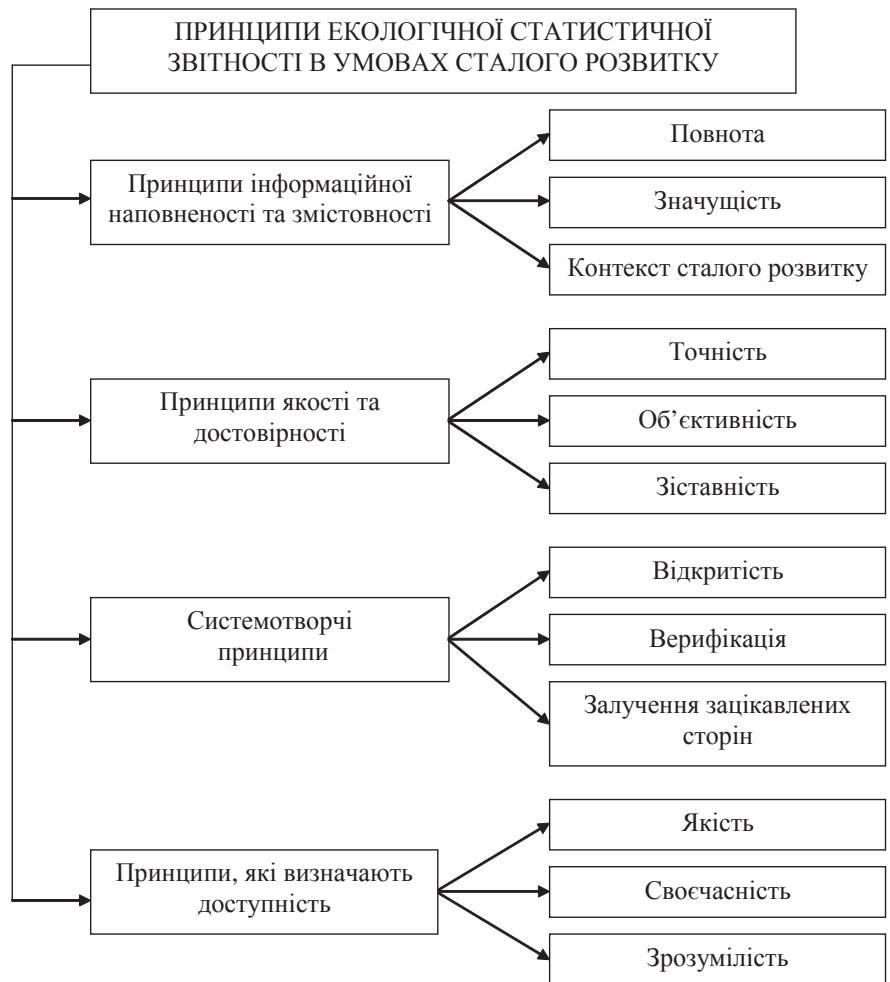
ПРИНЦИПИ ЕКОЛОГІЧНОЇ СТАТИСТИЧНОЇ ЗВІТНОСТІ В УМОВАХ СТАЛОГО РОЗВИТКУ

Принципи інформаційної наповненості та змістовності

Повнота

Значущість

Контекст сталого розвитку

Принципи якості та достовірності

Точність

Об’єктивність

Зіставність

Системотворчі принципи

Відкритість

Верифікація

Залучення зацікавлених сторін

Принципи, які визначають доступність

Якість

Своєчасність

Зрозумілість